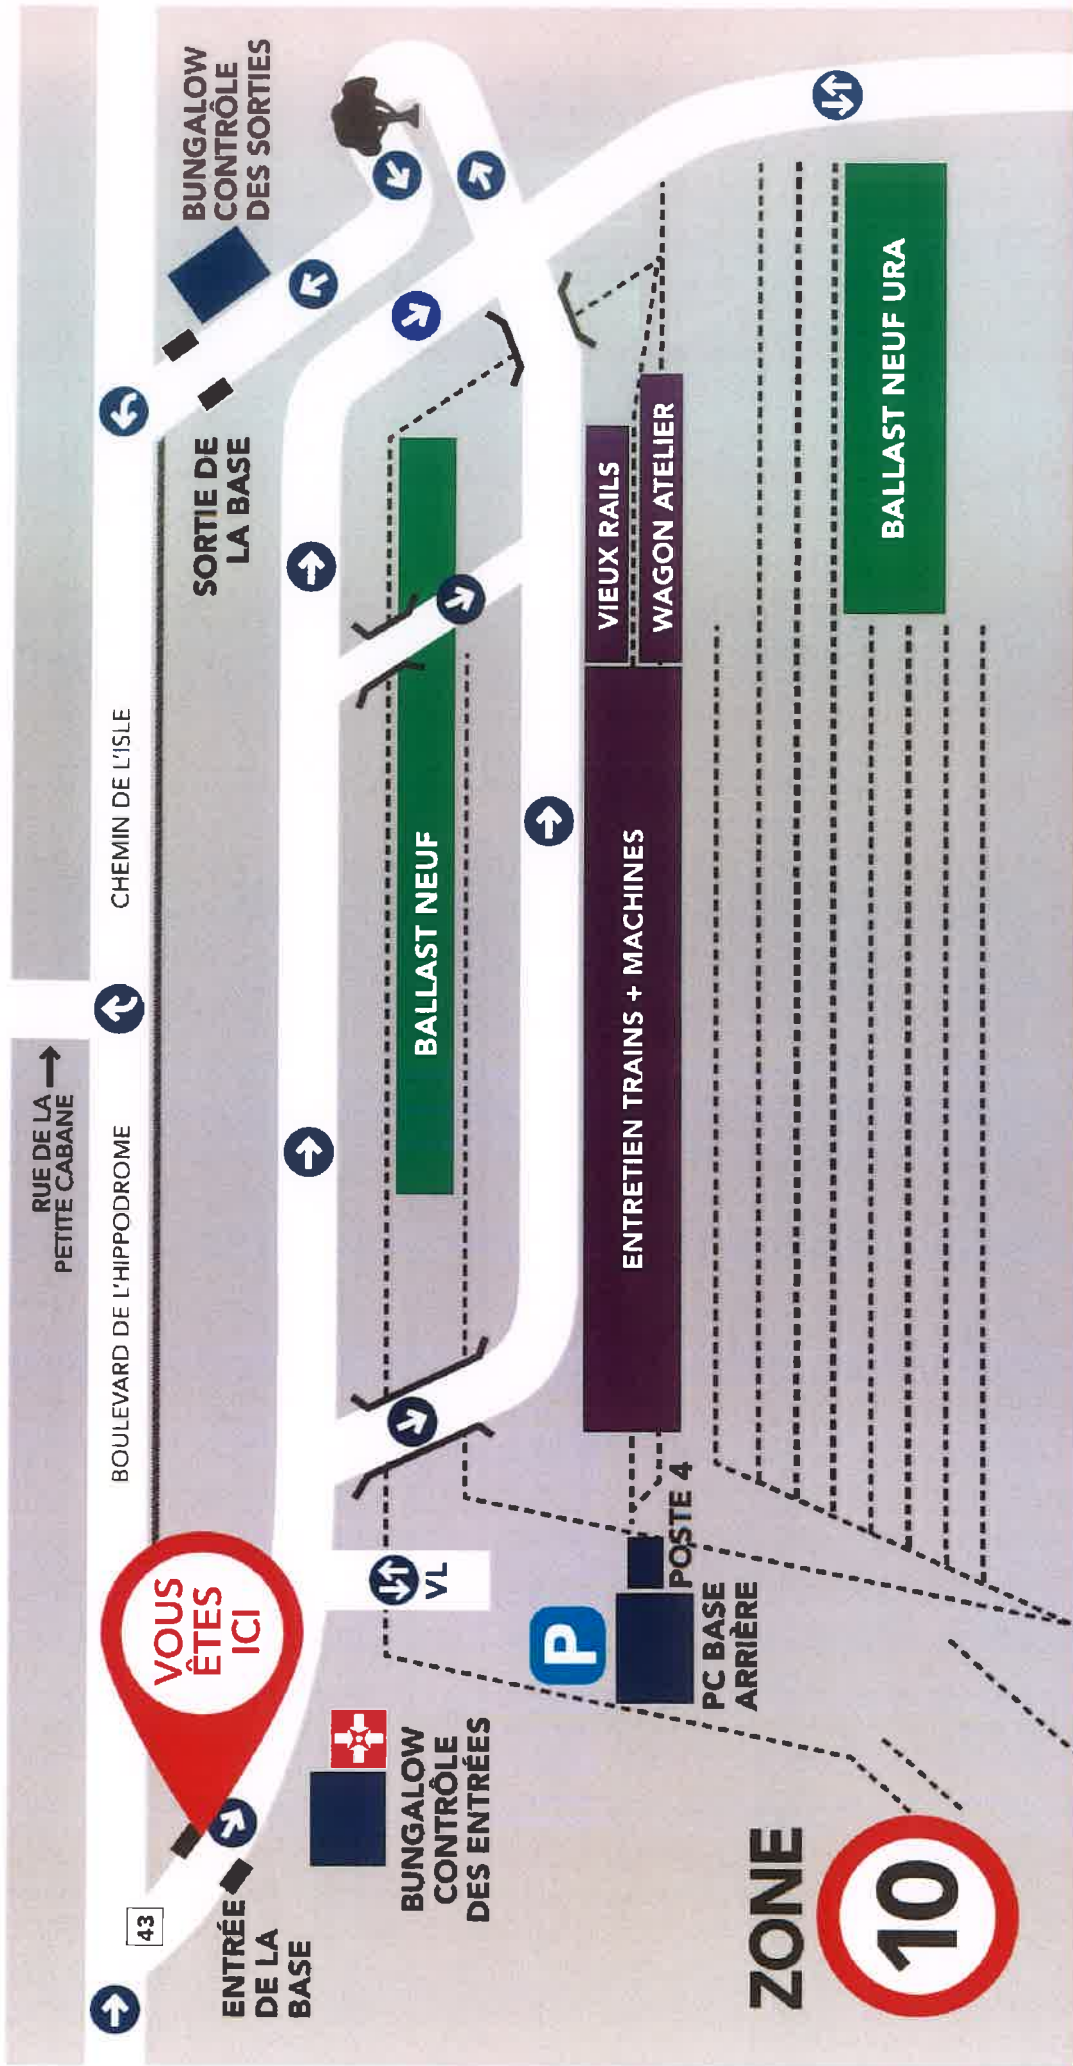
BUNGALOW CONTRÔLE DES SORTIES

SORTIE DE LA BASE

CHEMIN DE L'ISLE

RUE DE LA PETITE CABANE

BOULEVARD DE L'HIPPODROME

BALLAST NEUF

VIEUX RAILS

WAGON ATELIER

BALLAST NEUF URA

ENTRETIEN TRAINS + MACHINES

POSTE 4

VL

VOUS ÊTES ICI

P

PC BASE ARRIÈRE

BUNGALOW CONTRÔLE DES ENTRÉES

43

ENTRÉE DE LA BASE

ZONE 10